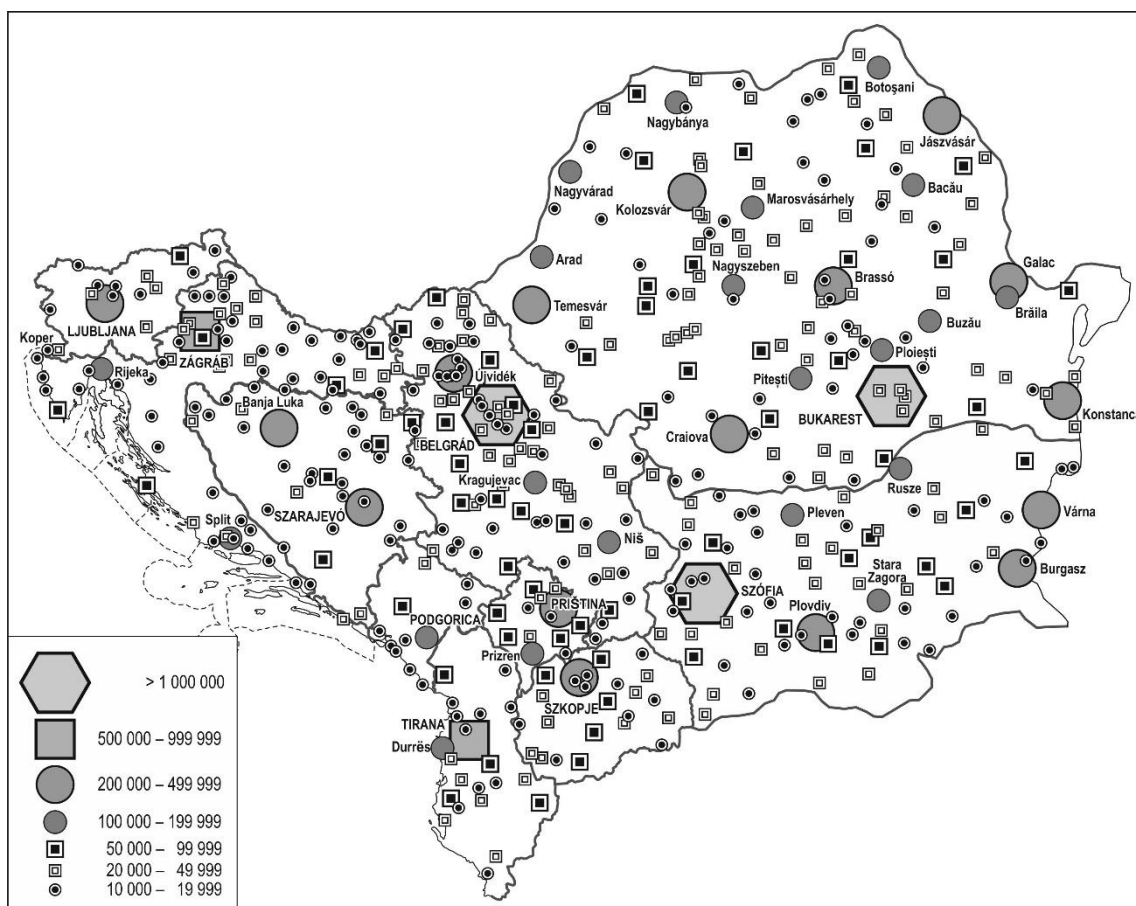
Botoșani
Nagybánya
Jászvásár
Nagyvárad
Kolozsvár
Marosvásárhely
Bacău
Arad
Nagyszeben
Brassó
Galac
Brăila
Temesvár
Buzău
LJUBLJANA
ZÁGRÁB
Koper
Rijeka
Újvidék
Ploiești
Pitești
BUKAREST
Konstanca
Banja Luka
BELGRÁD
Craiova
Kragujevac
Rusze
Várna
SZARAJEVÓ
Split
Pleven
Niš
Stara Zagora
Burgasz
PRIŠTINA
SZÓFIA
PODGORICA
Plovdiv
Prizren
SZKOPJE
TIRANA
Durrës

> 1 000 000
500 000 – 999 999
200 000 – 499 999
100 000 – 199 999
50 000 – 99 999
20 000 – 49 999
10 000 – 19 999